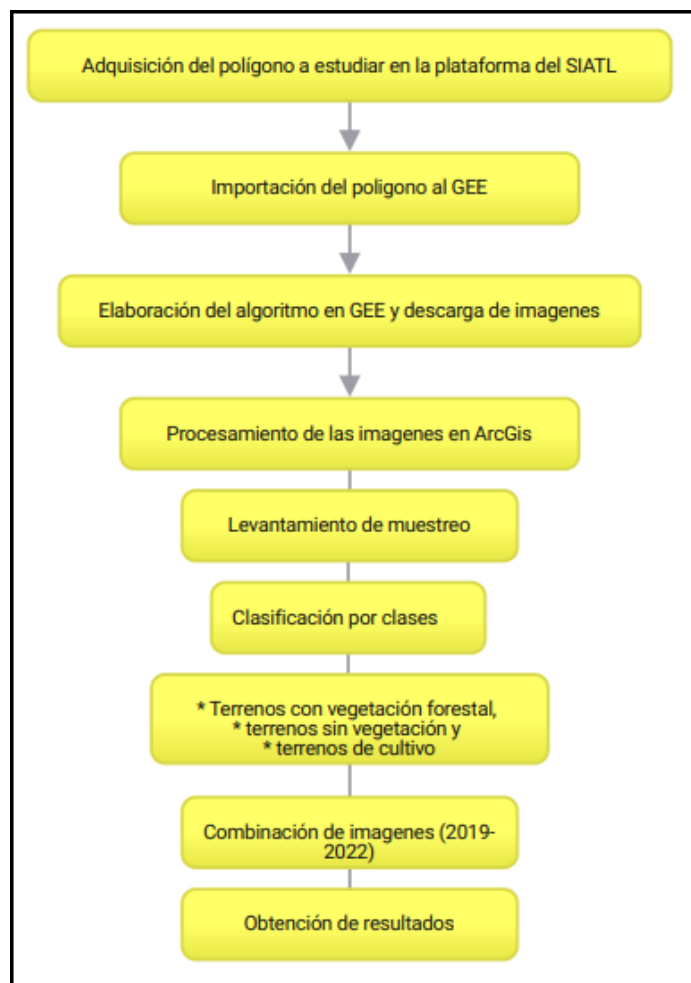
Adquisición del polígono a estudiar en la plataforma del SIATL

Importación del poligono al GEE

Elaboración del algoritmo en GEE y descarga de imagenes

Procesamiento de las imagenes en ArcGis

Levantamiento de muestreo

Clasificación por clases

* Terrenos con vegetación forestal,
* terrenos sin vegetación y
* terrenos de cultivo

Combinación de imagenes (2019-2022)

Obtención de resultados